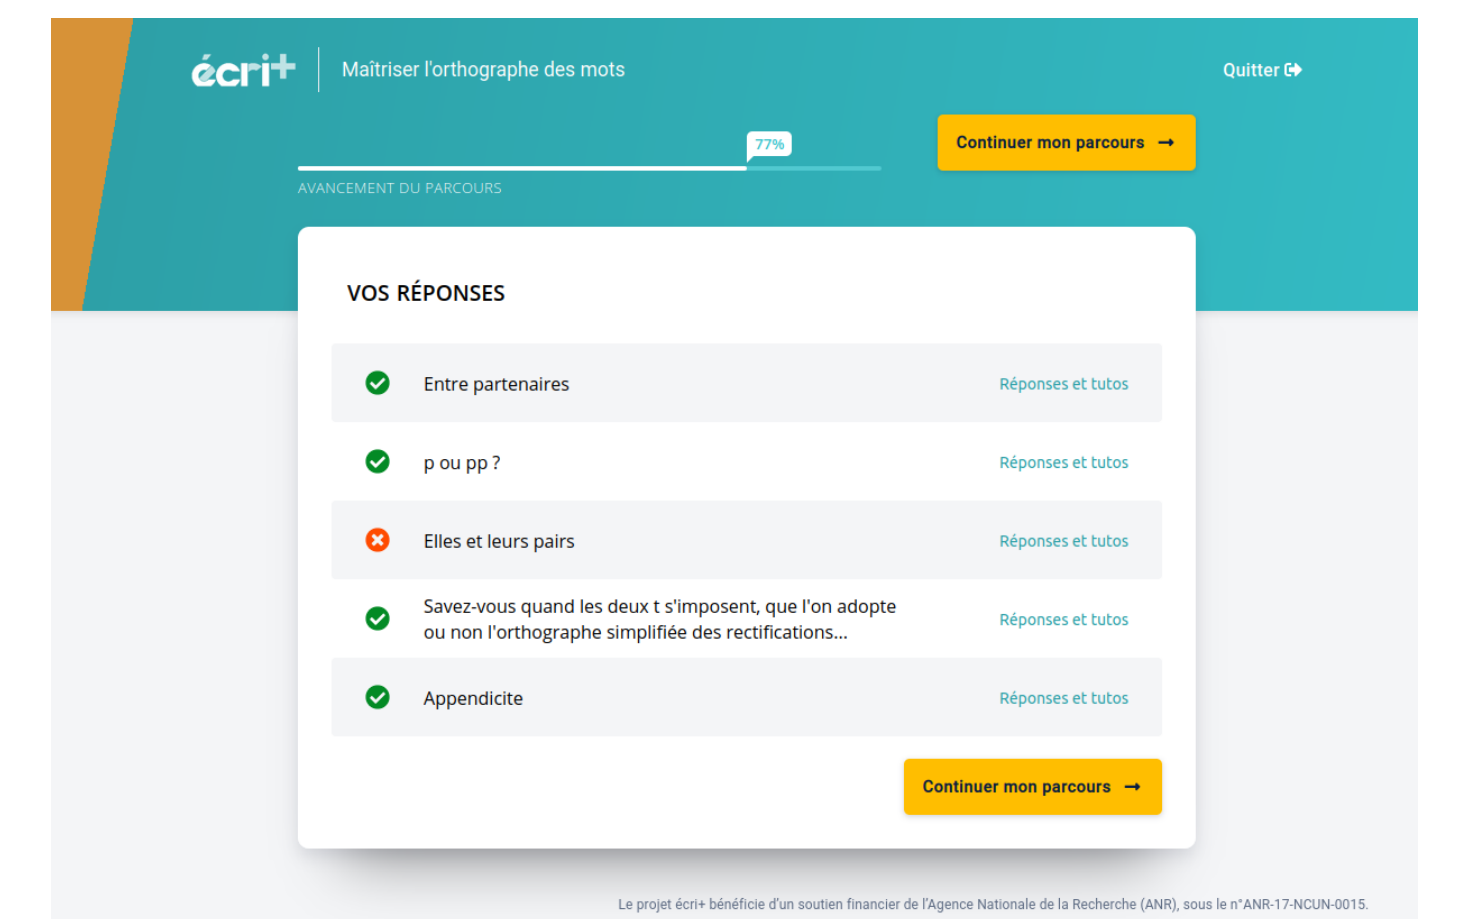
écri+ Maîtriser l'orthographe des mots

Quitter

77%

AVANCEMENT DU PARCOURS

Continuer mon parcours →

VOS RÉPONSES

| | | |
|---|---|---|
| ✓ | Entre partenaires | Réponses et tutos |
| ✓ | p ou pp ? | Réponses et tutos |
| ✗ | Elles et leurs pairs | Réponses et tutos |
| ✓ | Savez-vous quand les deux t s'imposent, que l'on adopte ou non l'orthographe simplifiée des rectifications... | Réponses et tutos |
| ✓ | Appendicite | Réponses et tutos |

Continuer mon parcours →

Le projet écri+ bénéficie d'un soutien financier de l'Agence Nationale de la Recherche (ANR), sous le n°ANR-17-NCUN-0015.